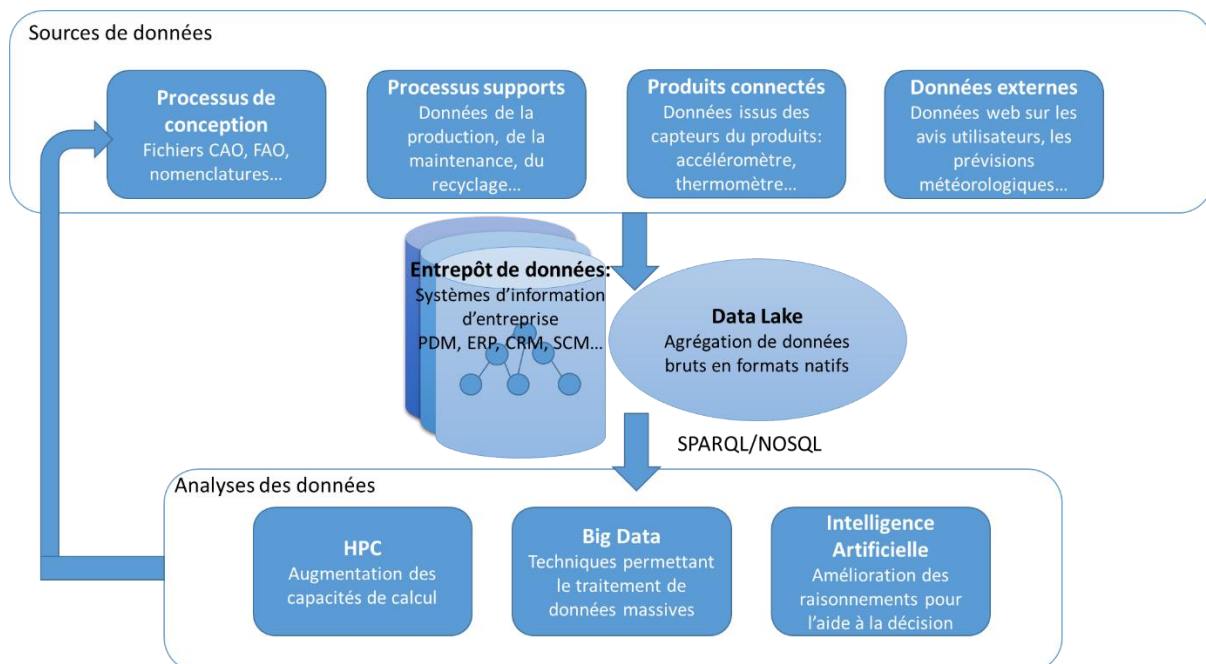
Sources de données

Processus de conception
Fichiers CAO, FAO, nomenclatures…

Processus supports
Données de la production, de la maintenance, du recyclage…

Produits connectés
Données issus des capteurs du produits: accéléromètre, thermomètre…

Données externes
Données web sur les avis utilisateurs, les prévisions météorologiques…

Entrepôt de données:
Systèmes d'information d'entreprise
PDM, ERP, CRM, SCM…

Data Lake
Agrégation de données bruts en formats natifs

SPARQL/NOSQL

Analyses des données

HPC
Augmentation des capacités de calcul

Big Data
Techniques permettant le traitement de données massives

Intelligence Artificielle
Amélioration des raisonnements pour l'aide à la décision